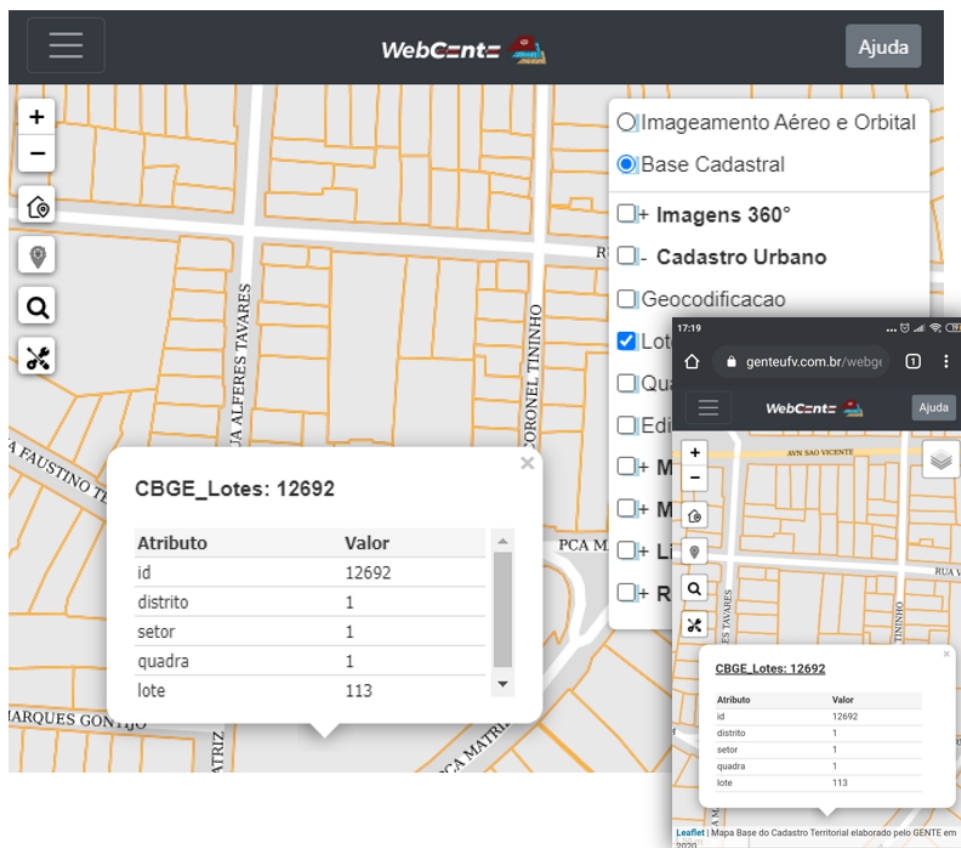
WebGente

Ajuda

+
−

Imageamento Aéreo e Orbital
Base Cadastral
+ Imagens 360°
- Cadastro Urbano
Geocodificacao
Lote
Qua
Edi
+ M
+ M
+ Li
+ R

RUA ALFERES TAVARES
CORONEL TININHO
FAUSTINO TE
PCA M
MARQUES GONTIJO
MATRIZ
PCA MATRIZ

×
CBGE_Lotes: 12692

| Atributo | Valor |
|---|---|
| id | 12692 |
| distrito | 1 |
| setor | 1 |
| quadra | 1 |
| lote | 113 |

17:19
genteufv.com.br/webge
1
WebGente
Ajuda
+
−
AVN SAO VICENTE
RUA V
TAVARES
TININHO

×
CBGE_Lotes: 12692

| Atributo | Valor |
|---|---|
| id | 12692 |
| distrito | 1 |
| setor | 1 |
| quadra | 1 |
| lote | 113 |

Leaflet | Mapa Base do Cadastro Territorial elaborado pelo GENTE em 2020